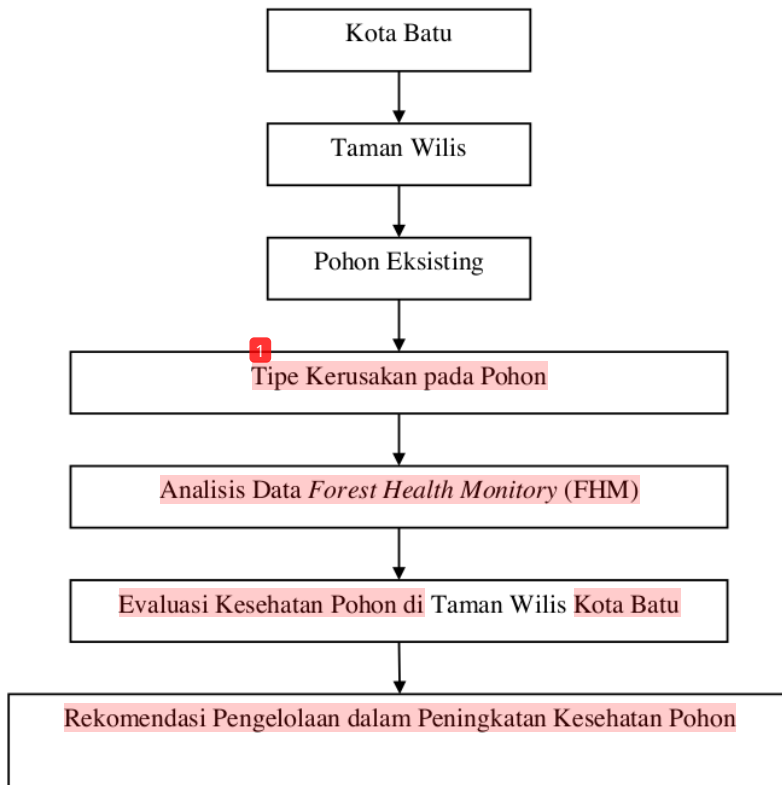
Kota Batu

Taman Wilis

Pohon Eksisting

1

Tipe Kerusakan pada Pohon

Analisis Data *Forest Health Monitory* (FHM)

Evaluasi Kesehatan Pohon di Taman Wilis Kota Batu

Rekomendasi Pengelolaan dalam Peningkatan Kesehatan Pohon